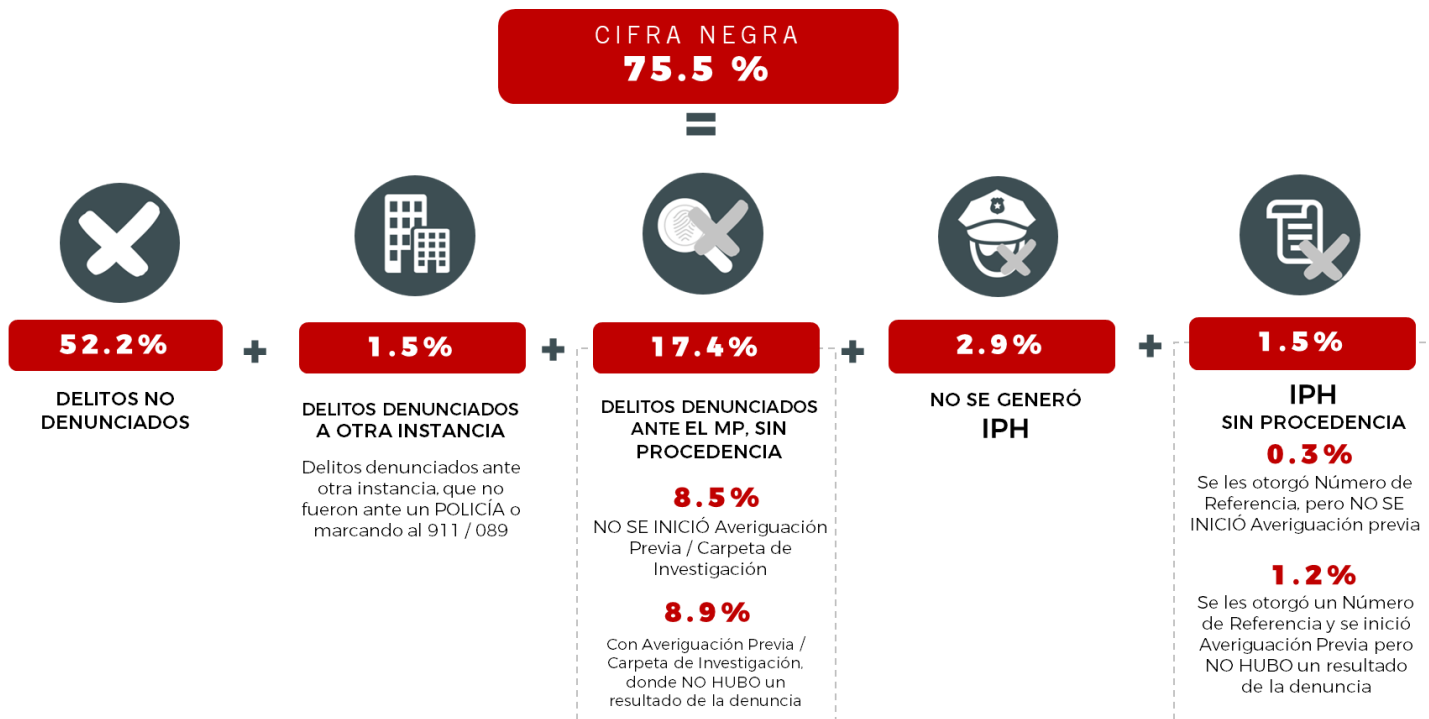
CIFRA NEGRA
75.5 %

=

52.2%

DELITOS NO DENUNCIADOS

+

1.5%

DELITOS DENUNCIADOS A OTRA INSTANCIA

Delitos denunciados ante otra instancia, que no fueron ante un POLICÍA o marcando al 911 / 089

+

17.4%

DELITOS DENUNCIADOS ANTE EL MP, SIN PROCEDENCIA

8.5%

NO SE INICIÓ Averiguación Previa / Carpeta de Investigación

8.9%

Con Averiguación Previa / Carpeta de Investigación, donde NO HUBO un resultado de la denuncia

+

2.9%

NO SE GENERÓ IPH

+

1.5%

IPH SIN PROCEDENCIA

0.3%

Se les otorgó Número de Referencia, pero NO SE INICIÓ Averiguación previa

1.2%

Se les otorgó un Número de Referencia y se inició Averiguación Previa pero NO HUBO un resultado de la denuncia